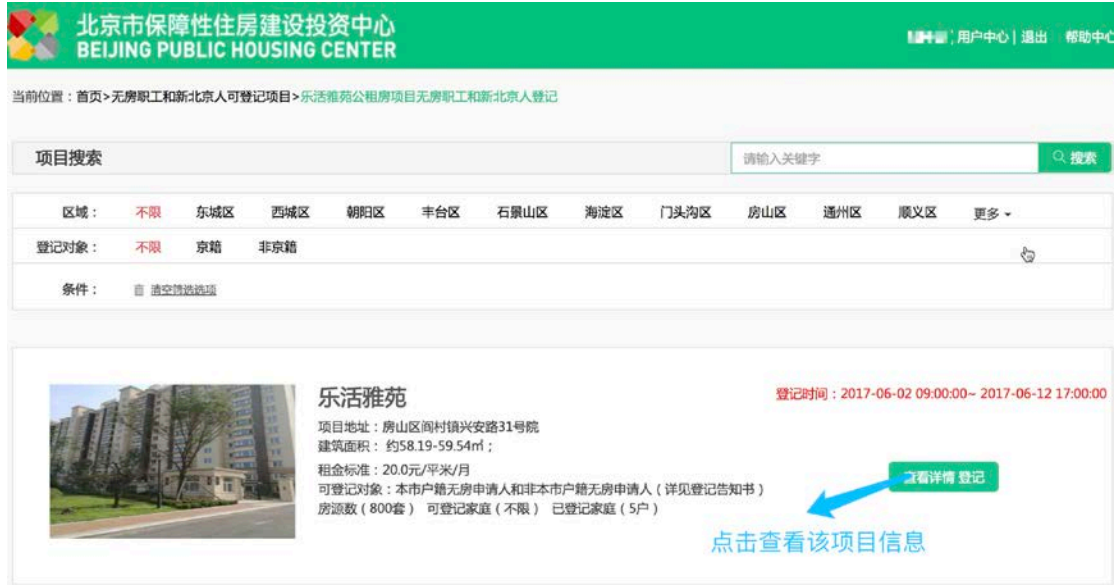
北京市保障性住房建设投资中心
BEIJING PUBLIC HOUSING CENTER

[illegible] | 用户中心 | 退出 帮助中心

当前位置：首页>无房职工和新北京人可登记项目>乐活雅苑公租房项目无房职工和新北京人登记

项目搜索

请输入关键字

搜索

区域： 不限 东城区 西城区 朝阳区 丰台区 石景山区 海淀区 门头沟区 房山区 通州区 顺义区 更多

登记对象： 不限 京籍 非京籍

条件： 清空筛选选项

乐活雅苑

登记时间：2017-06-02 09:00:00~ 2017-06-12 17:00:00

项目地址：房山区阎村镇兴安路31号院
建筑面积：约58.19-59.54㎡；
租金标准：20.0元/平米/月
可登记对象：本市户籍无房申请人和非本市户籍无房申请人（详见登记告知书）
房源数（800套） 可登记家庭（不限） 已登记家庭（5户）

查看详情 登记

点击查看该项目信息